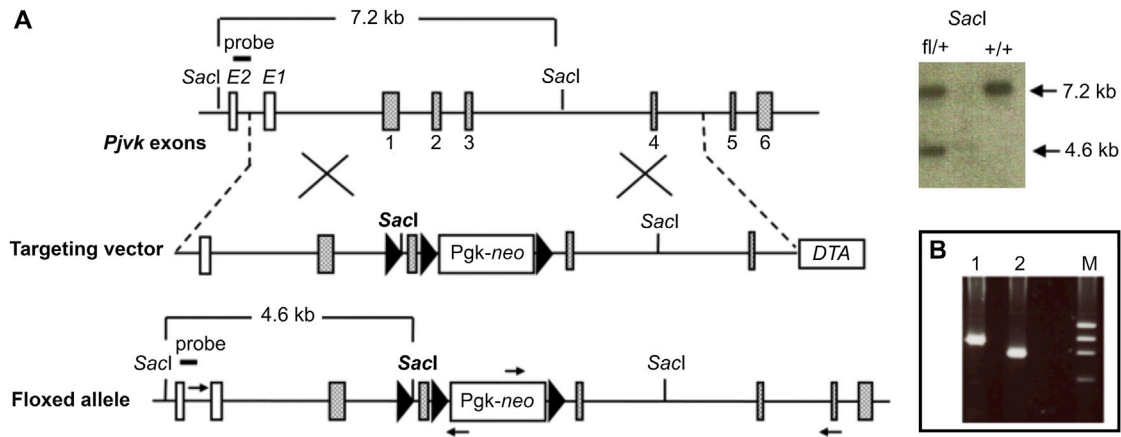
A

7.2 kb

probe

SacI E2 E1

SacI

Pjvk exons

1 2 3

4

5 6

SacI

Targeting vector

Pgk-neo

SacI

DTA

4.6 kb

probe

SacI

SacI

SacI

Floxed allele

Pgk-neo

SacI

fl/+ +/+

7.2 kb

4.6 kb

B

1 2 M